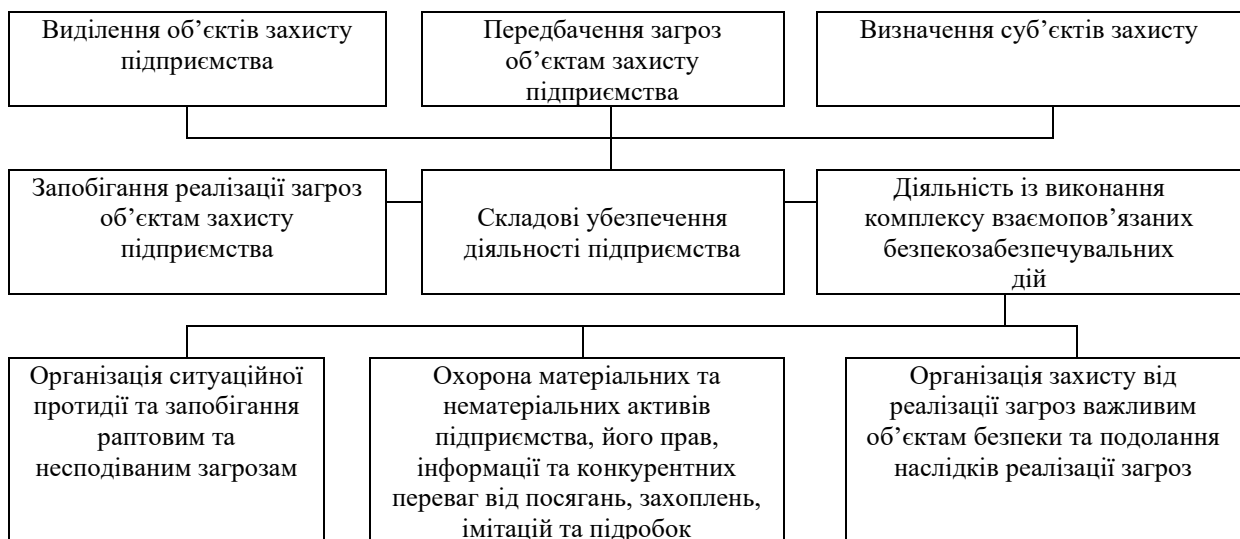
Виділення об'єктів захисту підприємства

Передбачення загроз об'єктам захисту підприємства

Визначення суб'єктів захисту

Запобігання реалізації загроз об'єктам захисту підприємства

Складові убезпечення діяльності підприємства

Діяльність із виконання комплексу взаємопов'язаних безпекозабезпечувальних дій

Організація ситуаційної протидії та запобігання раптовим та несподіваним загрозам

Охорона матеріальних та нематеріальних активів підприємства, його прав, інформації та конкурентних переваг від посягань, захоплень, імітацій та підробок

Організація захисту від реалізації загроз важливим об'єктам безпеки та подолання наслідків реалізації загроз